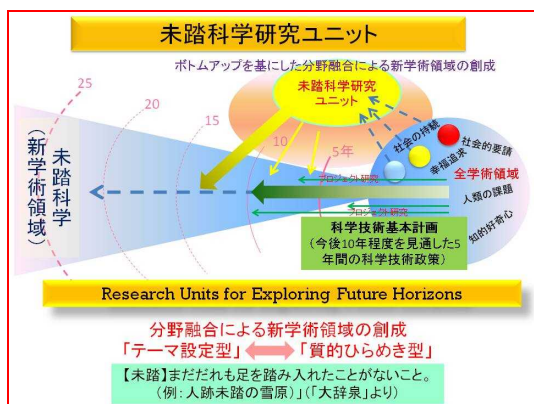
未踏科学研究ユニット

ボトムアップを基にした分野融合による新学術領域の創成

25
20
15
10
5年

未踏科学研究ユニット

未踏科学
（新学術領域）

社会の持続
幸福追求
社会的要請
全学術領域
人類の課題
知的好奇心

プロジェクト研究
プロジェクト研究

科学技術基本計画
（今後10年程度を見通した5年間の科学技術政策）

Research Units for Exploring Future Horizons

分野融合による新学術領域の創成
「テーマ設定型」　「質的ひらめき型」

【未踏】まだだれも足を踏み入れたことがないこと。
（例：人跡未踏の雪原）」（「大辞泉」より）